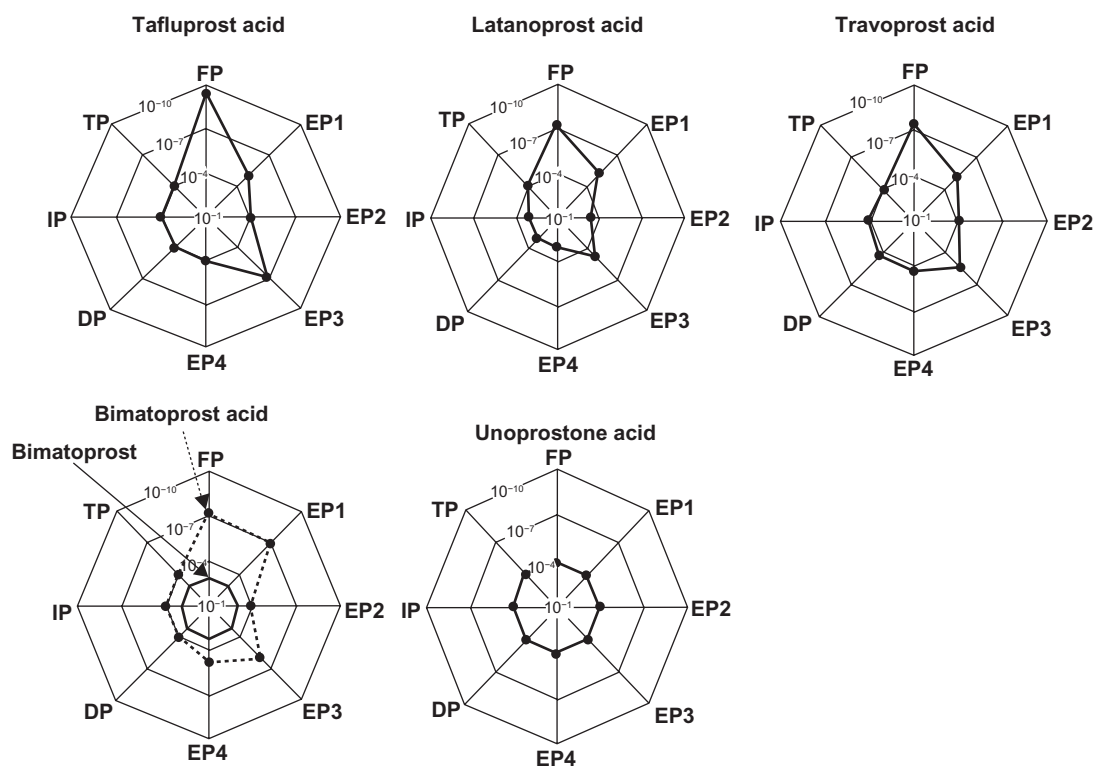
Tafluprost acid

FP
EP1
EP2
EP3
EP4
DP
IP
TP
$10^{-10}$
$10^{-7}$
$10^{-4}$
$10^{-1}$

Latanoprost acid

FP
EP1
EP2
EP3
EP4
DP
IP
TP
$10^{-10}$
$10^{-7}$
$10^{-4}$
$10^{-1}$

Travoprost acid

FP
EP1
EP2
EP3
EP4
DP
IP
TP
$10^{-10}$
$10^{-7}$
$10^{-4}$
$10^{-1}$

Bimatoprost acid
Bimatoprost

FP
EP1
EP2
EP3
EP4
DP
IP
TP
$10^{-10}$
$10^{-7}$
$10^{-4}$
$10^{-1}$

Unoprostone acid

FP
EP1
EP2
EP3
EP4
DP
IP
TP
$10^{-10}$
$10^{-7}$
$10^{-4}$
$10^{-1}$